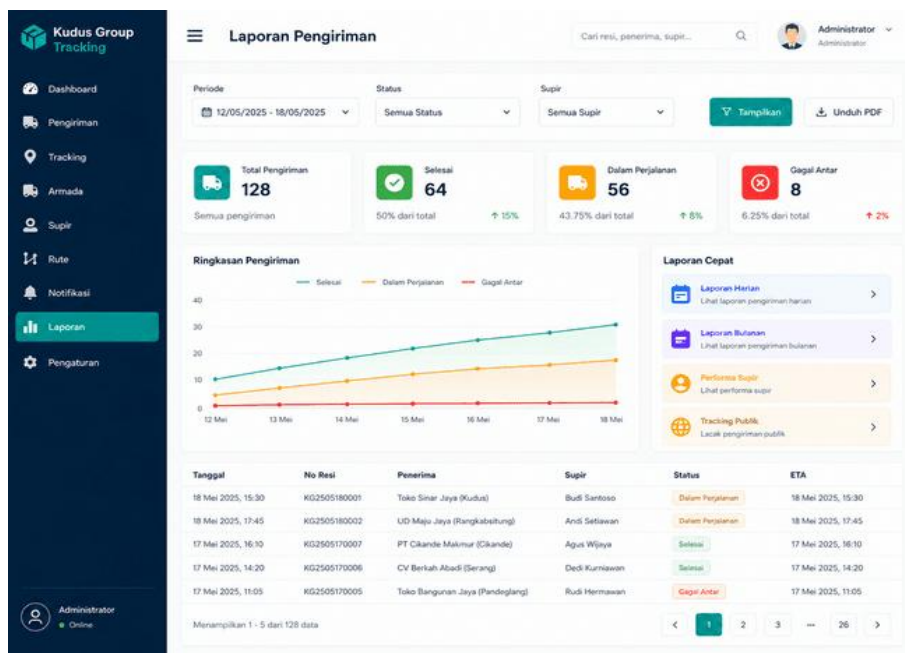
Kudus Group Tracking

Dashboard
Pengiriman
Tracking
Armada
Supir
Rute
Notifikasi
Laporan
Pengaturan

Administrator
● Online

Laporan Pengiriman

Cari resi, penerima, supir...

Administrator
Administrator

Periode
12/05/2025 - 18/05/2025

Status
Semua Status

Supir
Semua Supir

Tampilkan

Unduh PDF

Total Pengiriman
128
Semua pengiriman

Selesai
64
50% dari total ↑ 15%

Dalam Perjalanan
56
43.75% dari total ↑ 8%

Gagal Antar
8
6.25% dari total ↑ 2%

Ringkasan Pengiriman

Selesai Dalam Perjalanan Gagal Antar

40
30
20
10
0

12 Mei 13 Mei 14 Mei 15 Mei 16 Mei 17 Mei 18 Mei

Laporan Cepat

Laporan Harian
Lihat laporan pengiriman harian

Laporan Bulanan
Lihat laporan pengiriman bulanan

Performa Supir
Lihat performa supir

Tracking Publik
Lacak pengiriman publik

| Tanggal | No Resi | Penerima | Supir | Status | ETA |
|---|---|---|---|---|---|
| 18 Mei 2025, 15:30 | KG2505180001 | Toko Sinar Jaya (Kudus) | Budi Santoso | Dalam Perjalanan | 18 Mei 2025, 15:30 |
| 18 Mei 2025, 17:45 | KG2505180002 | UD Maju Jaya (Rangkasbitung) | Andi Setiawan | Dalam Perjalanan | 18 Mei 2025, 17:45 |
| 17 Mei 2025, 16:10 | KG2505170007 | PT Cikande Makmur (Cikande) | Agus Wijaya | Selesai | 17 Mei 2025, 16:10 |
| 17 Mei 2025, 14:20 | KG2505170006 | CV Berkah Abadi (Serang) | Dedi Kurniawan | Selesai | 17 Mei 2025, 14:20 |
| 17 Mei 2025, 11:05 | KG2505170005 | Toko Bangunan Jaya (Pandeglang) | Rudi Hermawan | Gagal Antar | 17 Mei 2025, 11:05 |

Menampilkan 1 - 5 dari 128 data

‹ 1 2 3 ... 26 ›